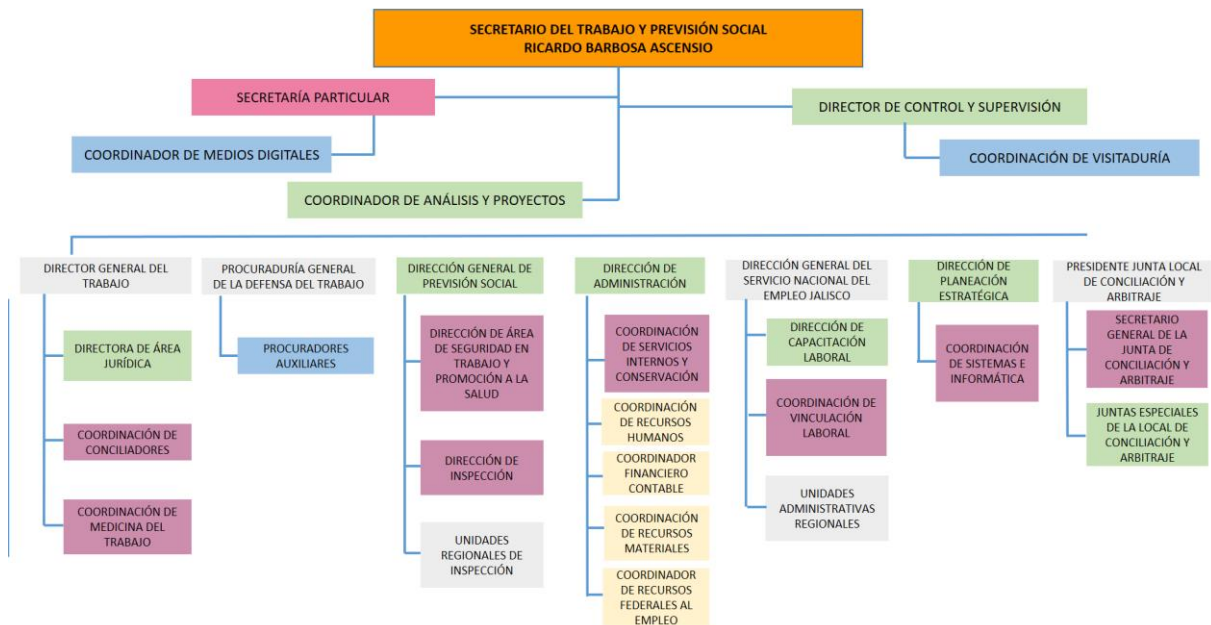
SECRETARIO DEL TRABAJO Y PREVISIÓN SOCIAL
RICARDO BARBOSA ASCENSIO

SECRETARÍA PARTICULAR

DIRECTOR DE CONTROL Y SUPERVISIÓN

COORDINADOR DE MEDIOS DIGITALES

COORDINACIÓN DE VISITADURÍA

COORDINADOR DE ANÁLISIS Y PROYECTOS

DIRECTOR GENERAL DEL TRABAJO

DIRECTORA DE ÁREA JURÍDICA

COORDINACIÓN DE CONCILIADORES

COORDINACIÓN DE MEDICINA DEL TRABAJO

PROCURADURÍA GENERAL DE LA DEFENSA DEL TRABAJO

PROCURADORES AUXILIARES

DIRECCIÓN GENERAL DE PREVISIÓN SOCIAL

DIRECCIÓN DE ÁREA DE SEGURIDAD EN TRABAJO Y PROMOCIÓN A LA SALUD

DIRECCIÓN DE INSPECCIÓN

UNIDADES REGIONALES DE INSPECCIÓN

DIRECCIÓN DE ADMINISTRACIÓN

COORDINACIÓN DE SERVICIOS INTERNOS Y CONSERVACIÓN

COORDINACIÓN DE RECURSOS HUMANOS

COORDINADOR FINANCIERO CONTABLE

COORDINACIÓN DE RECURSOS MATERIALES

COORDINADOR DE RECURSOS FEDERALES AL EMPLEO

DIRECCIÓN GENERAL DEL SERVICIO NACIONAL DEL EMPLEO JALISCO

DIRECCIÓN DE CAPACITACIÓN LABORAL

COORDINACIÓN DE VINCULACIÓN LABORAL

UNIDADES ADMINISTRATIVAS REGIONALES

DIRECCIÓN DE PLANEACIÓN ESTRATÉGICA

COORDINACIÓN DE SISTEMAS E INFORMÁTICA

PRESIDENTE JUNTA LOCAL DE CONCILIACIÓN Y ARBITRAJE

SECRETARIO GENERAL DE LA JUNTA DE CONCILIACIÓN Y ARBITRAJE

JUNTAS ESPECIALES DE LA LOCAL DE CONCILIACIÓN Y ARBITRAJE